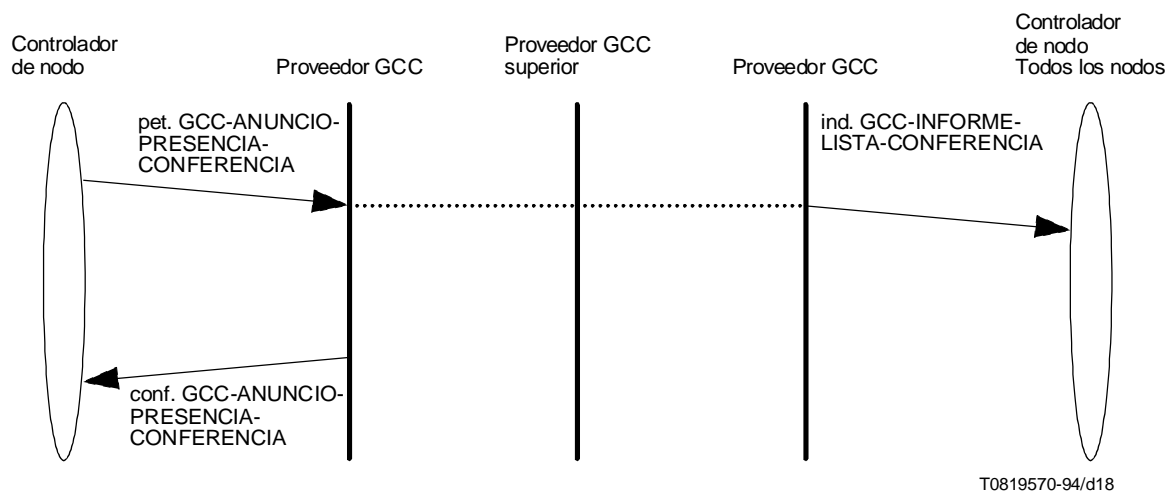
Controlador de nodo

Proveedor GCC

Proveedor GCC superior

Proveedor GCC

Controlador de nodo Todos los nodos

pet. GCC-ANUNCIO-PRESENCIA-CONFERENCIA

ind. GCC-INFORME-LISTA-CONFERENCIA

conf. GCC-ANUNCIO-PRESENCIA-CONFERENCIA

T0819570-94/d18